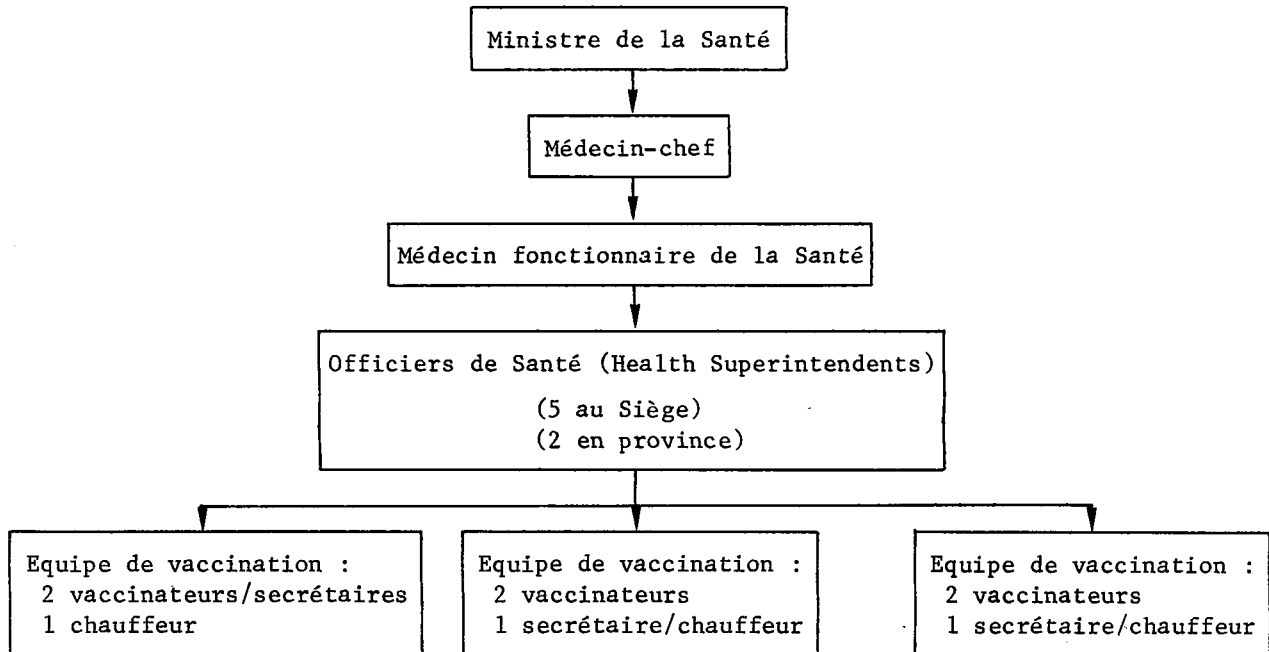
Ministre de la Santé

Médecin-chef

Médecin fonctionnaire de la Santé

Officiers de Santé (Health Superintendents)
(5 au Siège)
(2 en province)

Equipe de vaccination :
2 vaccinateurs/secrétaires
1 chauffeur

Equipe de vaccination :
2 vaccinateurs
1 secrétaire/chauffeur

Equipe de vaccination :
2 vaccinateurs
1 secrétaire/chauffeur